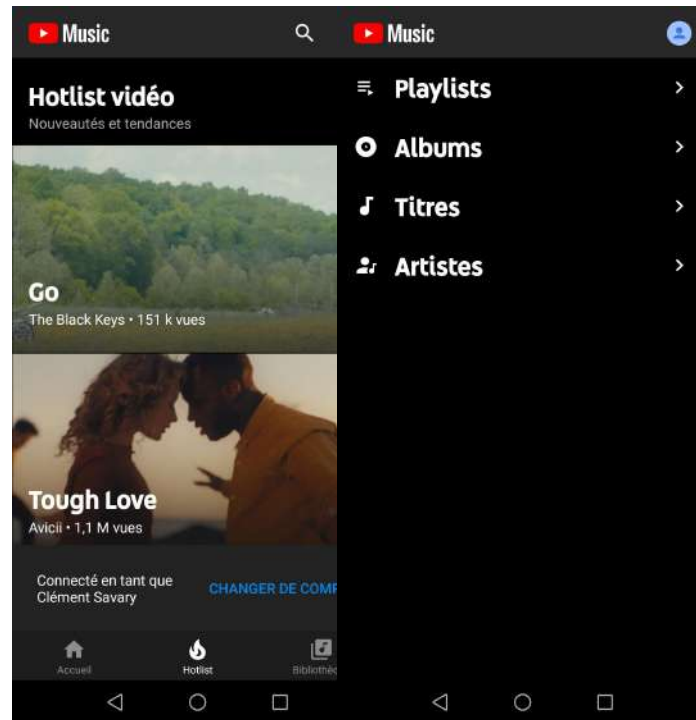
Music

Hotlist vidéo
Nouveautés et tendances

Go
The Black Keys • 151 k vues

Tough Love
Avicii • 1,1 M vues

Connecté en tant que Clément Savary

CHANGER DE COMP

Accueil
Hotlist
Bibliothé

Music

Playlists
Albums
Titres
Artistes